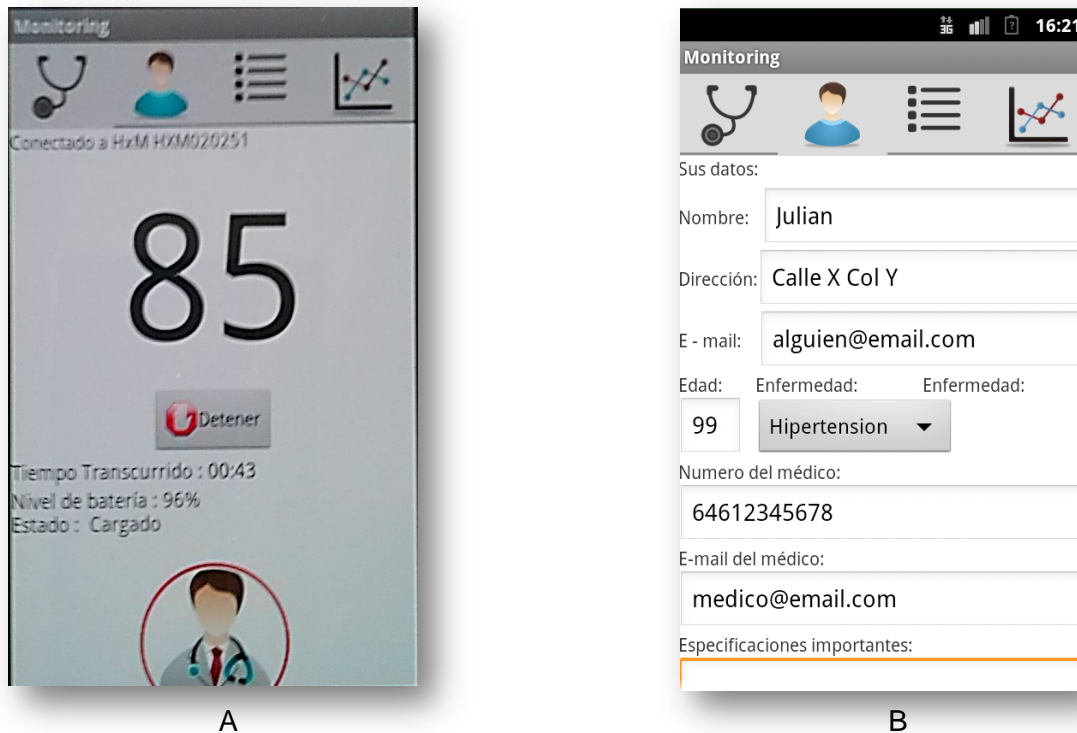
Monitoring

Conectado a HxM HXM020251

85

Detener

Tiempo Transcurrido : 00:43
Nivel de batería : 96%
Estado : Cargado

A

3G 16:2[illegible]

Monitoring

Sus datos:

Nombre: Julian

Dirección: Calle X Col Y

E - mail: alguien@email.com

Edad: Enfermedad: Enfermedad:

99 Hipertension

Numero del médico:

64612345678

E-mail del médico:

medico@email.com

Especificaciones importantes:

B